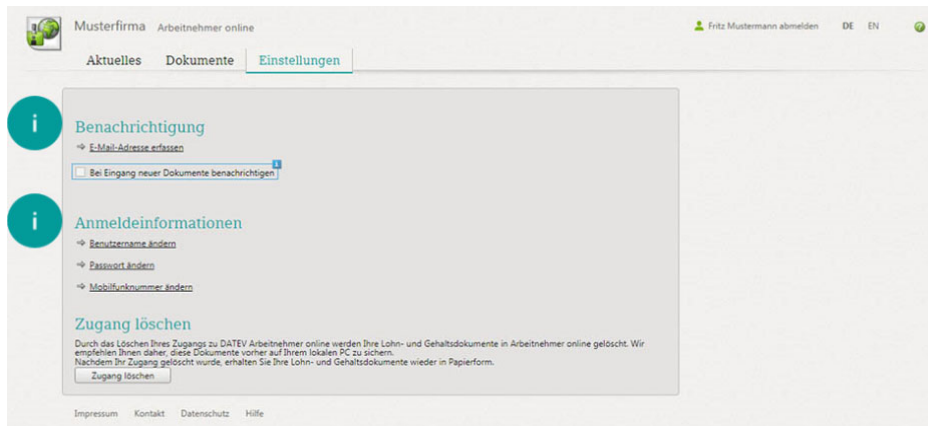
Musterfirma Arbeitnehmer online

Fritz Mustermann abmelden DE EN

Aktuelles Dokumente Einstellungen

i

Benachrichtigung

E-Mail-Adresse erfassen

Bei Eingang neuer Dokumente benachrichtigen

i

Anmeldeinformationen

Benutzername ändern

Passwort ändern

Mobilfunknummer ändern

Zugang löschen

Durch das Löschen Ihres Zugangs zu DATEV Arbeitnehmer online werden Ihre Lohn- und Gehaltsdokumente in Arbeitnehmer online gelöscht. Wir empfehlen Ihnen daher, diese Dokumente vorher auf Ihrem lokalen PC zu sichern.
Nachdem Ihr Zugang gelöscht wurde, erhalten Sie Ihre Lohn- und Gehaltsdokumente wieder in Papierform.

Zugang löschen

Impressum Kontakt Datenschutz Hilfe